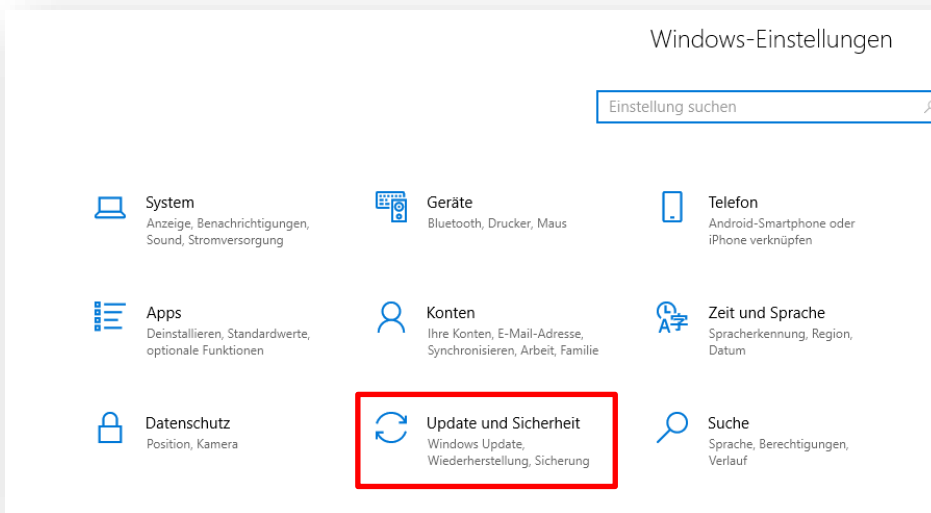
Windows-Einstellungen

Einstellung suchen

System
Anzeige, Benachrichtigungen, Sound, Stromversorgung

Geräte
Bluetooth, Drucker, Maus

Telefon
Android-Smartphone oder iPhone verknüpfen

Apps
Deinstallieren, Standardwerte, optionale Funktionen

Konten
Ihre Konten, E-Mail-Adresse, Synchronisieren, Arbeit, Familie

Zeit und Sprache
Spracherkennung, Region, Datum

Datenschutz
Position, Kamera

Update und Sicherheit
Windows Update, Wiederherstellung, Sicherung

Suche
Sprache, Berechtigungen, Verlauf